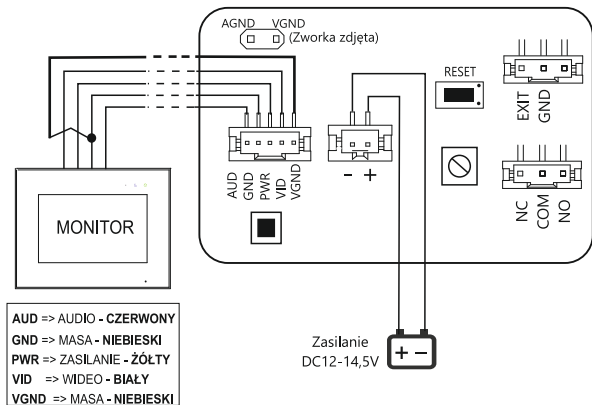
AGND VGND
(Zworka zdjęta)

RESET

EXIT
GND

MONITOR

AUD
GND
PWR
VID
VGND

- +

NC
COM
NO

AUD => AUDIO - CZERWONY
GND => MASA - NIEBIESKI
PWR => ZASILANIE - ŻÓŁTY
VID => WIDEO - BIAŁY
VGND => MASA - NIEBIESKI

Zasilanie
DC12-14,5V

+ −